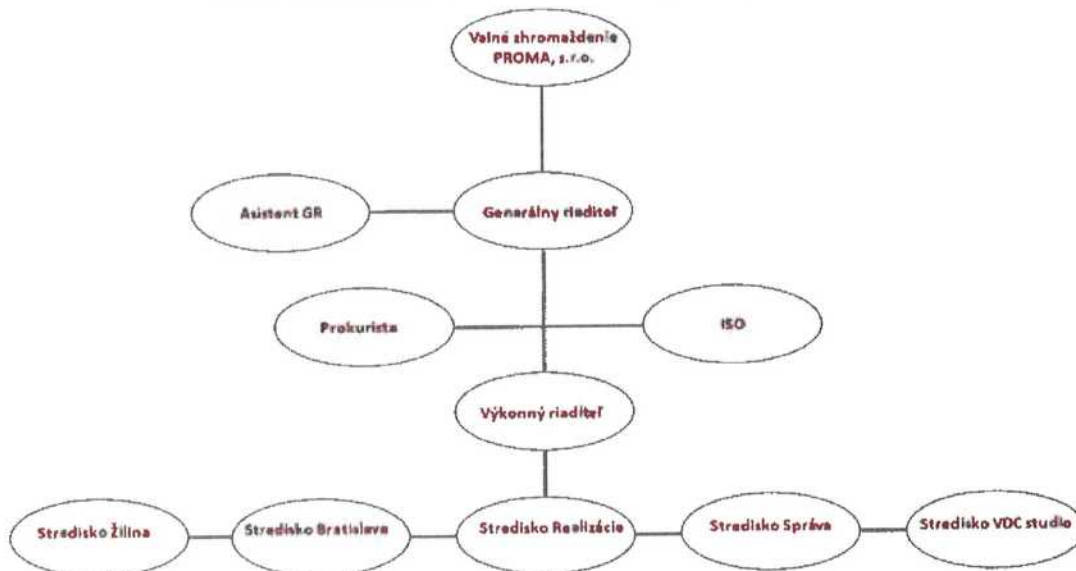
Valné zhromaždenie PROMA, s.r.o.

Asistent GR

Generálny riaditeľ

Prokurista

ISO

Výkonný riaditeľ

Stredisko Žilina

Stredisko Bratislava

Stredisko Realizácie

Stredisko Správa

Stredisko VDC studio